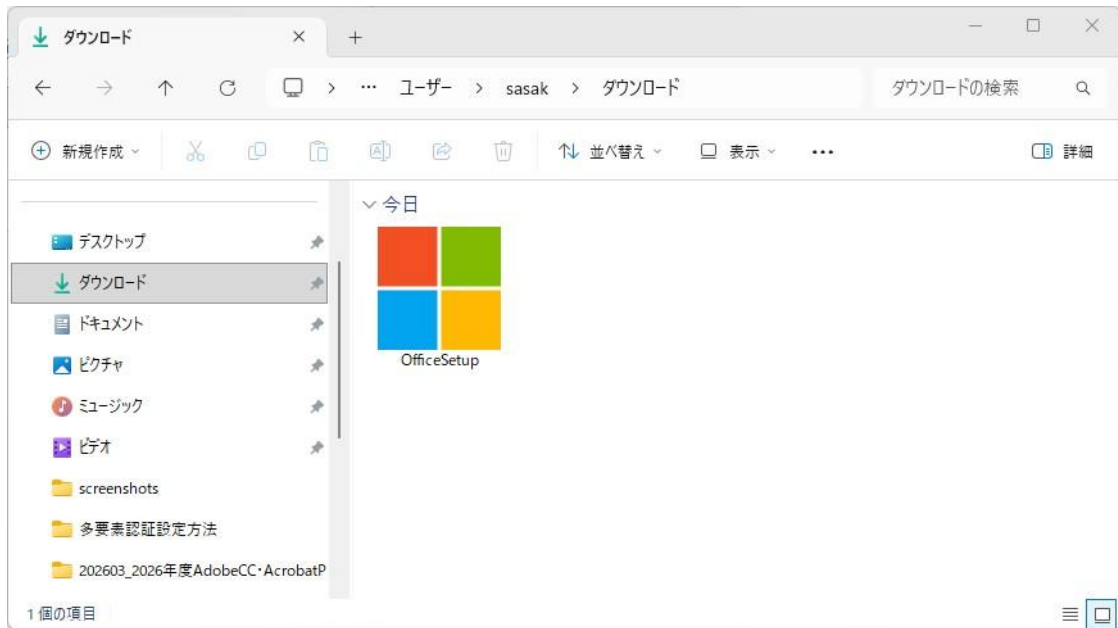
ダウンロード × +

← → ↑ C > ··· ユーザー > sasak > ダウンロード ダウンロードの検索

新規作成 並べ替え 表示 ··· 詳細

今日

OfficeSetup

デスクトップ
ダウンロード
ドキュメント
ピクチャ
ミュージック
ビデオ
screenshots
多要素認証設定方法
202603_2026年度AdobeCC・AcrobatP

1 個の項目